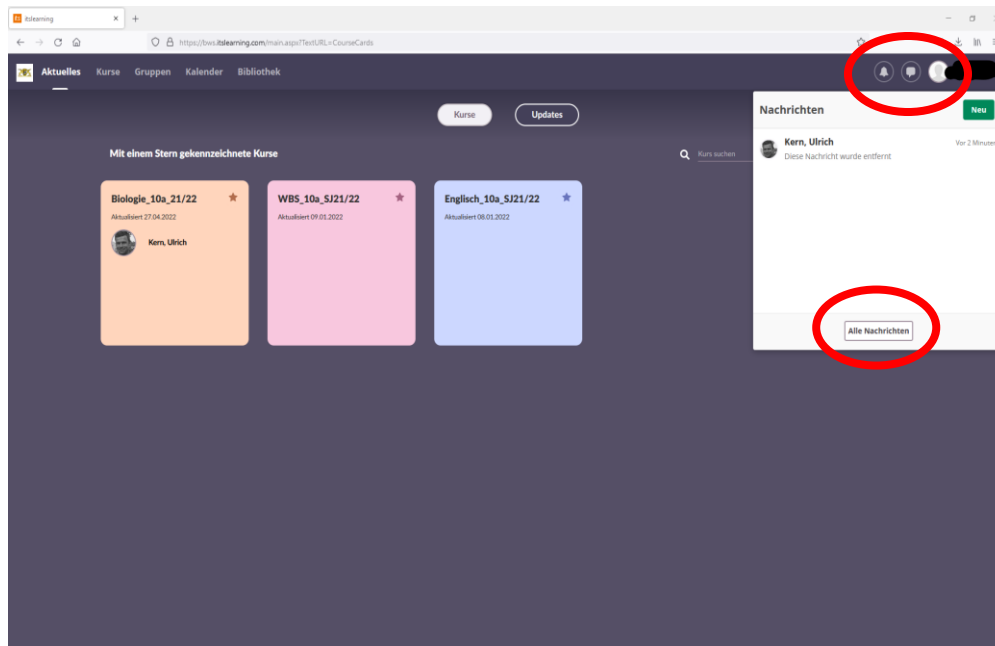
itslearning

https://bws.itslearning.com/main.aspx?TextURL=CourseCards

Aktuelles Kurse Gruppen Kalender Bibliothek

Kurse Updates

Mit einem Stern gekennzeichnete Kurse

Kurs suchen

Biologie_10a_21/22
Aktualisiert 27.04.2022
Kern, Ulrich

WBS_10a_SJ21/22
Aktualisiert 09.01.2022

Englisch_10a_SJ21/22
Aktualisiert 08.01.2022

Nachrichten
Neu

Kern, Ulrich
Vor 2 Minuten
Diese Nachricht wurde entfernt

Alle Nachrichten